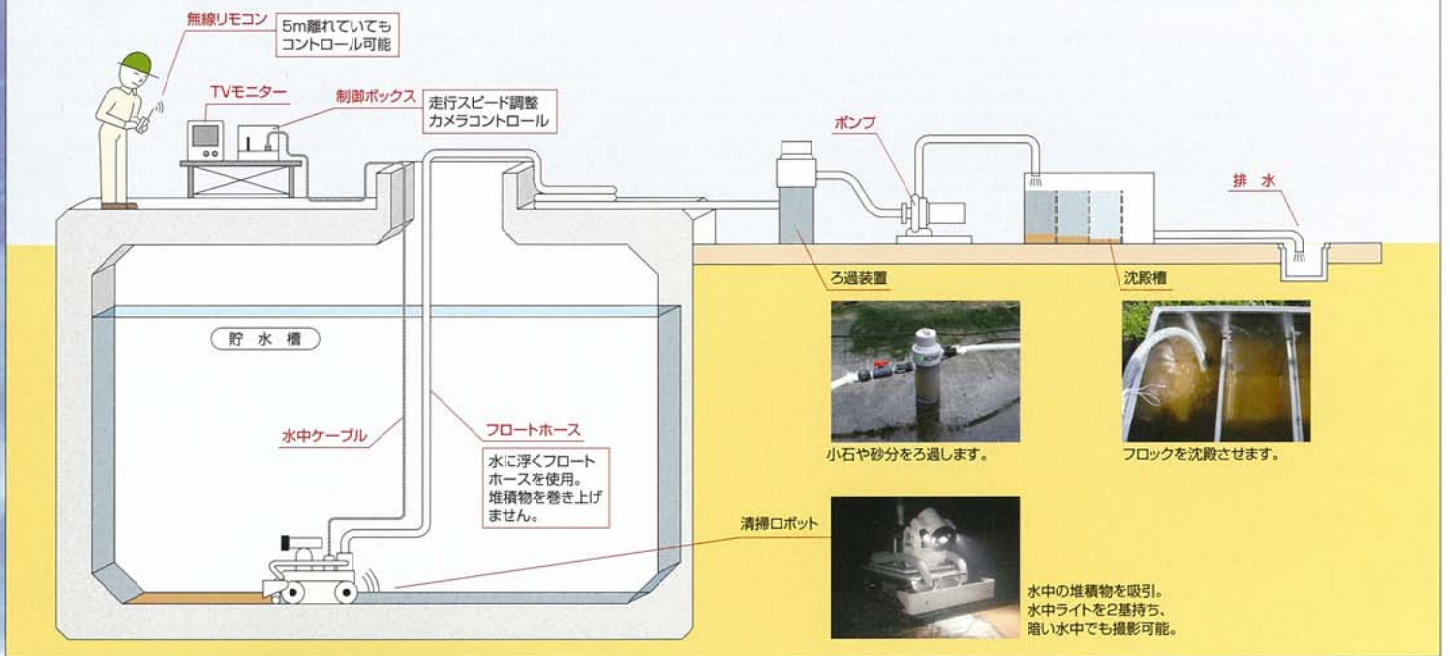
無線リモコン

5m離れていても
コントロール可能

TVモニター

制御ボックス

走行スピード調整
カメラコントロール

ポンプ

排 水

ろ過装置

沈殿槽

貯 水 槽

小石や砂分をろ過します。

フロックを沈殿させます。

水中ケーブル

フロートホース

水に浮くフロートホースを使用。
堆積物を巻き上げません。

清掃ロボット

水中の堆積物を吸引。
水中ライトを2基持ち、
暗い水中でも撮影可能。